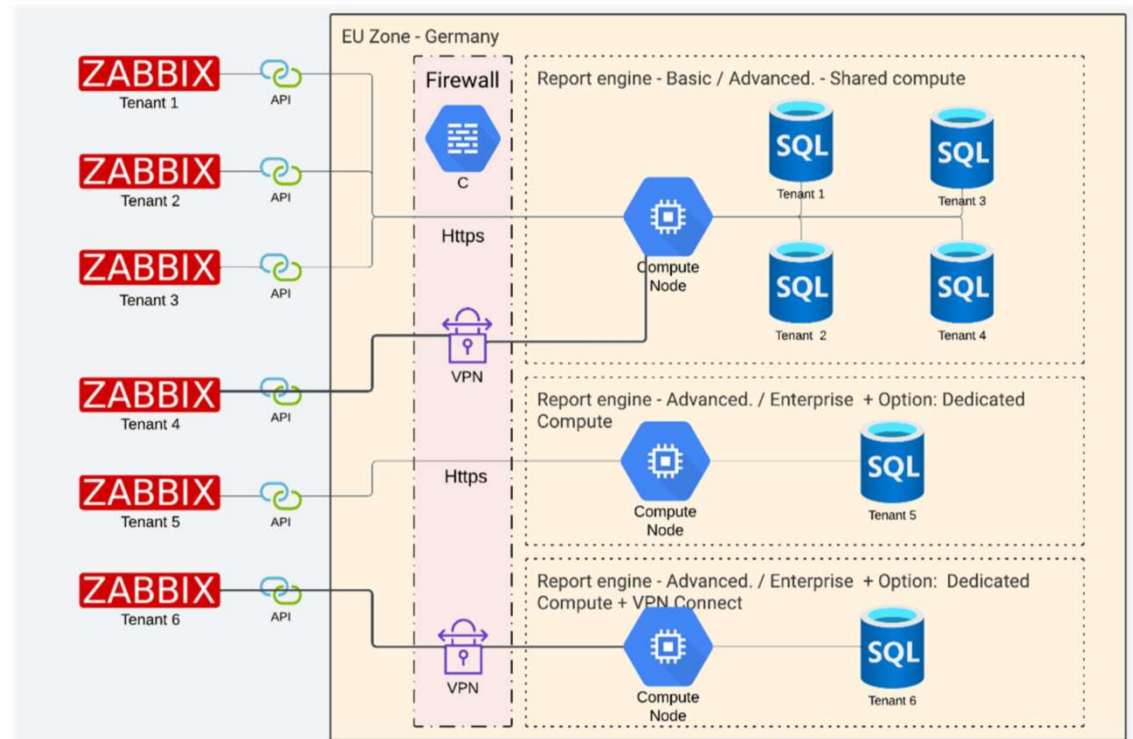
ZABBIX
Tenant 1
API

ZABBIX
Tenant 2
API

ZABBIX
Tenant 3
API

ZABBIX
Tenant 4
API

ZABBIX
Tenant 5
API

ZABBIX
Tenant 6
API

EU Zone - Germany

Firewall
C
Https
VPN
Https
VPN

Report engine - Basic / Advanced. - Shared compute
Compute Node
SQL
Tenant 1
SQL
Tenant 3
SQL
Tenant 2
SQL
Tenant 4

Report engine - Advanced. / Enterprise + Option: Dedicated Compute
Compute Node
SQL
Tenant 5

Report engine - Advanced. / Enterprise + Option: Dedicated Compute + VPN Connect
Compute Node
SQL
Tenant 6